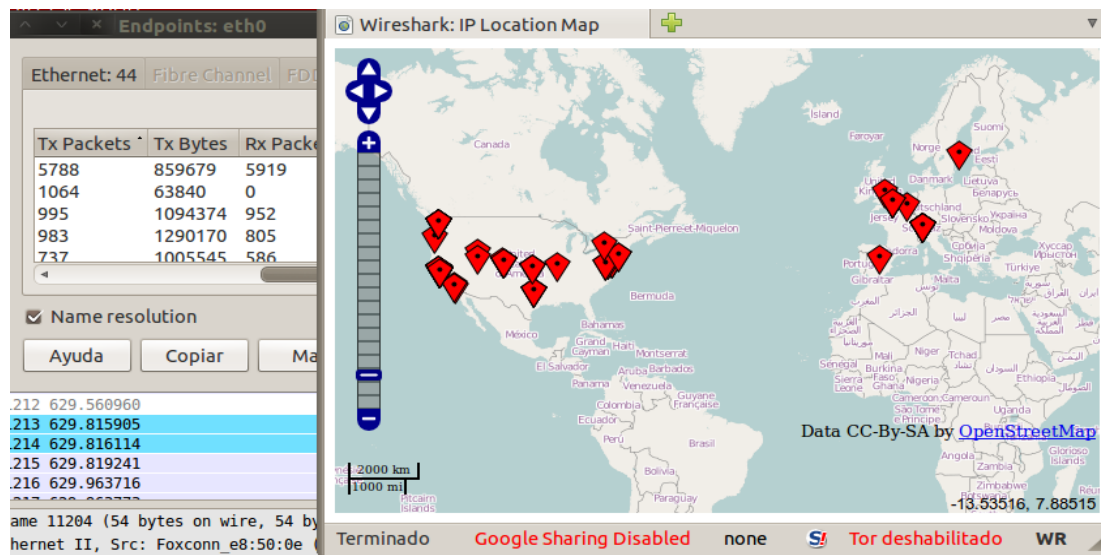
Endpoints: eth0

Ethernet: 44 Fibre Channel FDI

| Tx Packets | Tx Bytes | Rx Packe |
|---|---|---|
| 5788 | 859679 | 5919 |
| 1064 | 63840 | 0 |
| 995 | 1094374 | 952 |
| 983 | 1290170 | 805 |
| 737 | 1005545 | 586 |

Name resolution

Ayuda Copiar Ma

.212 629.560960
.213 629.815905
.214 629.816114
.215 629.819241
.216 629.963716

ame 11204 (54 bytes on wire, 54 by
hernet II, Src: Foxconn_e8:50:0e (

Wireshark: IP Location Map

Island Faroyar Suomi Norge Eesti Danmark Lietuva Беларусь Canada Saint-Pierre-et-Miquelon Deutschland Slovensko Україна Moldova Србија Shqipëria Portugal Gibraltar Malta Türkiye Хусसар Ирыстон Bermuda México Bahamas Grand Cayman Haiti Montserrat El Salvador Aruba Barbados Panamá Venezuela Guyane Française Colombia Ecuador Perú Brasil Bolivia Paraguay Pitcairn Islands Mali Niger Tchad Sénégal Burkina Faso Sierra Leone Ghana Nigeria Cameroun Cameroon São Tomé e Príncipe Ethiopia Uganda Angola Zambia Zimbabwe Glorioso Islands

Data CC-By-SA by OpenStreetMap

2000 km
1000 mi

-13.53516, 7.88515

Terminado Google Sharing Disabled none Tor deshabilitado WR